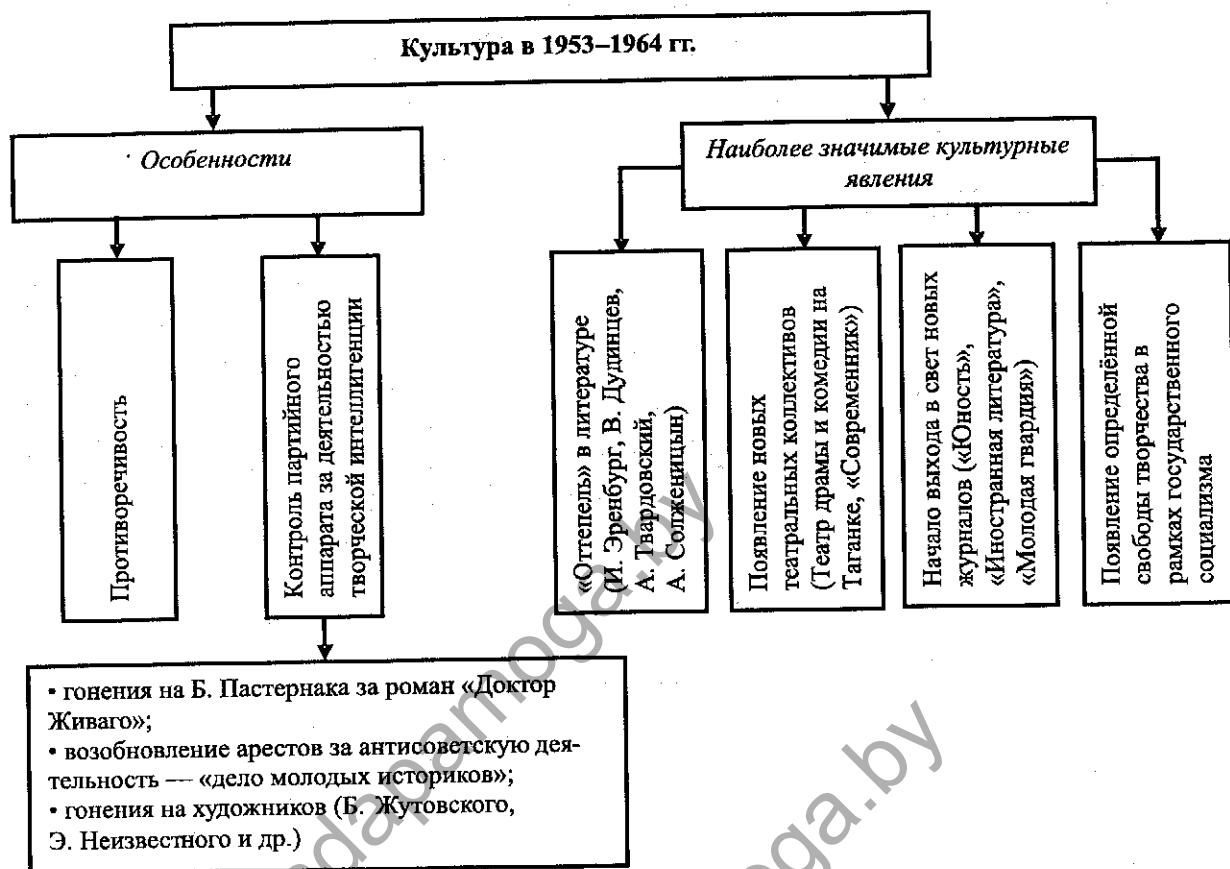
Культура в 1953–1964 гг.

Особенности

Противоречивость

Контроль партийного аппарата за деятельностью творческой интеллигенции

• гонения на Б. Пастернака за роман «Доктор Живаго»;
• возобновление арестов за антисоветскую деятельность — «дело молодых историков»;
• гонения на художников (Б. Жутовского, Э. Неизвестного и др.)

Наиболее значимые культурные явления

«Оттепель» в литературе (И. Эренбург, В. Дудинцев, А. Твардовский, А. Солженицын)

Появление новых театральных коллективов (Театр драмы и комедии на Таганке, «Современник»)

Начало выхода в свет новых журналов («Юность», «Иностранная литература», «Молодая гвардия»)

Появление определённой свободы творчества в рамках государственного социализма

padamoga.by